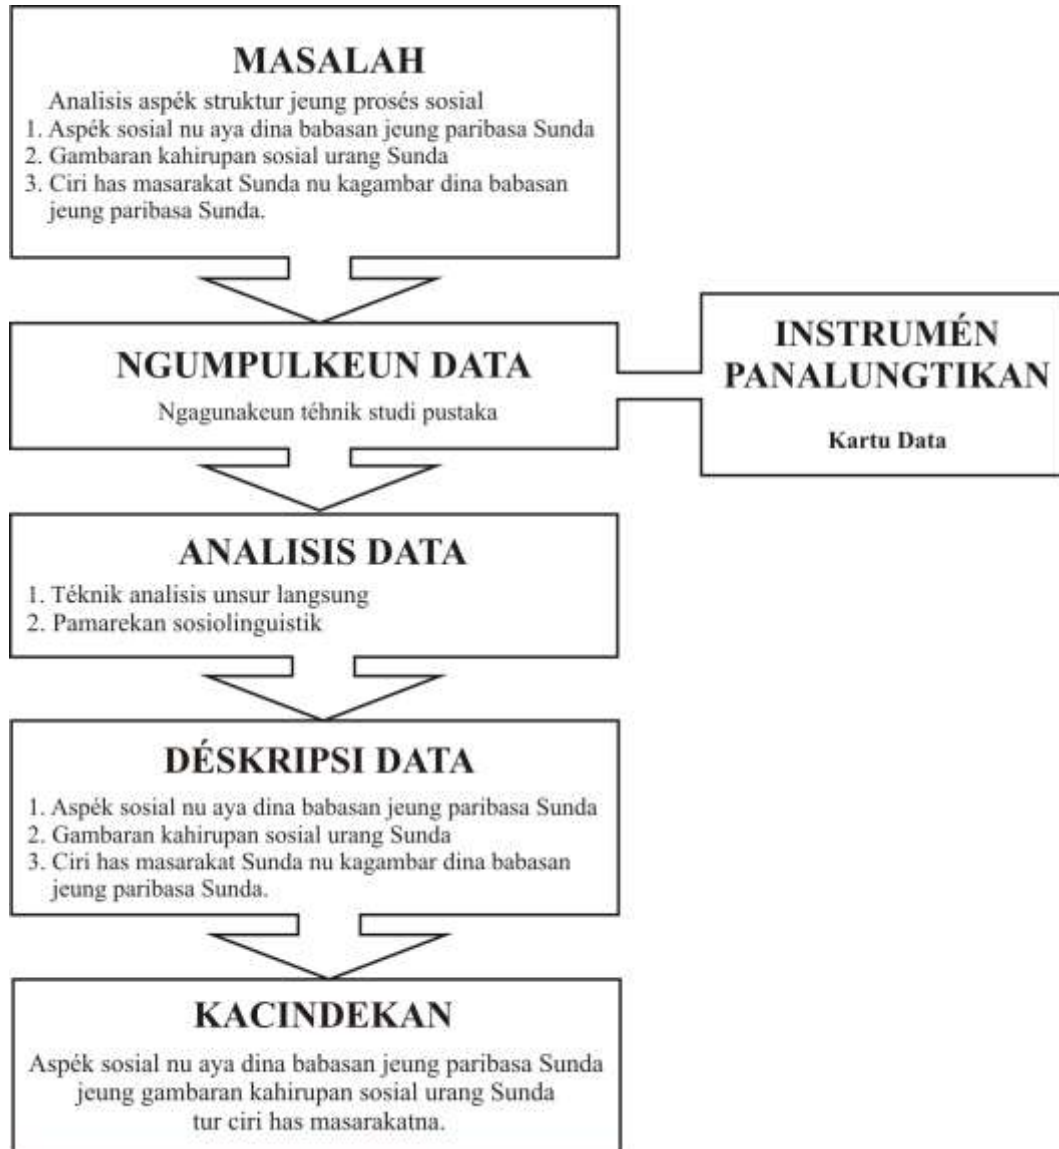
MASALAH

Analisis aspék struktur jeung prosés sosial
1. Aspék sosial nu aya dina babasan jeung paribasa Sunda
2. Gambaran kahirupan sosial urang Sunda
3. Ciri has masarakat Sunda nu kagambar dina babasan jeung paribasa Sunda.

NGUMPULKEUN DATA

Ngagunakeun téhnik studi pustaka

INSTRUMÉN PANALUNGTIKAN

Kartu Data

ANALISIS DATA

1. Téknik analisis unsur langsung
2. Pamarekan sosiolinguistik

DÉSKRIPSI DATA

1. Aspék sosial nu aya dina babasan jeung paribasa Sunda
2. Gambaran kahirupan sosial urang Sunda
3. Ciri has masarakat Sunda nu kagambar dina babasan jeung paribasa Sunda.

KACINDEKAN

Aspék sosial nu aya dina babasan jeung paribasa Sunda jeung gambaran kahirupan sosial urang Sunda tur ciri has masarakatna.